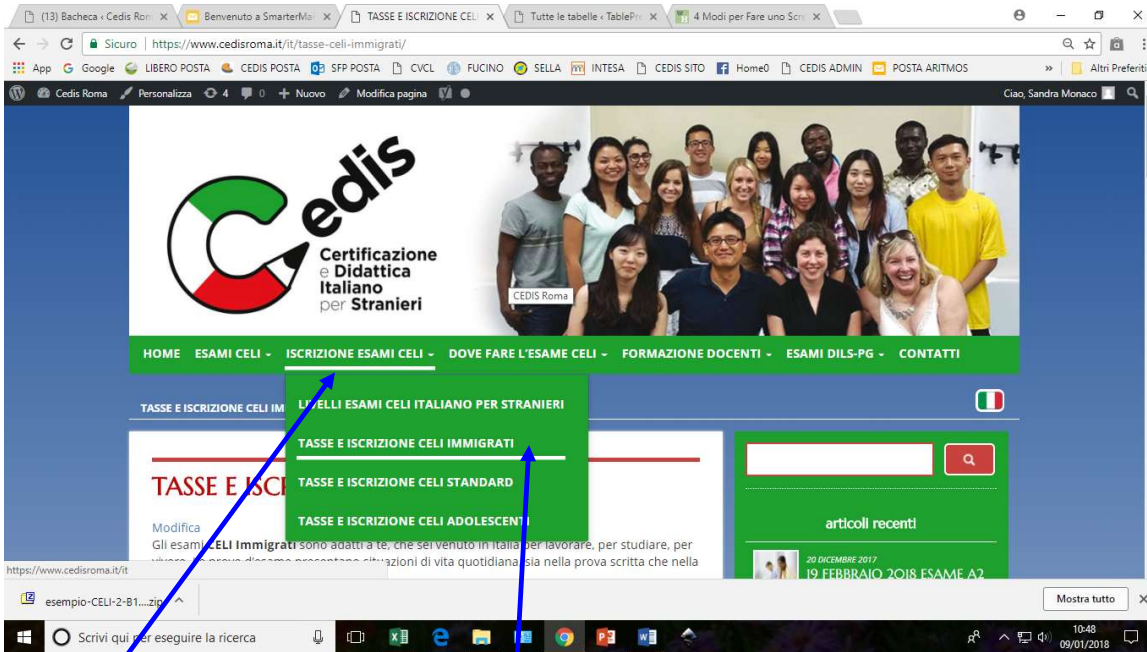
(13) Bacheca ‹ Cedis Ron × | Benvenuto a SmarterMa × | TASSE E ISCRIZIONE CEL × | Tutte le tabelle ‹ TablePr × | 4 Modi per Fare uno Scr ×

Sicuro | https://www.cedisroma.it/it/tasse-celi-immigrati/

App Google LIBERO POSTA CEDIS POSTA SFP POSTA CVCL FUCINO SELLA INTESA CEDIS SITO Home0 CEDIS ADMIN POSTA ARITMOS » Altri Preferiti

Cedis Roma Personalizza 4 0 Nuovo Modifica pagina Ciao, Sandra Monaco

cedis
Certificazione e Didattica Italiano per Stranieri

CEDIS Roma

HOME ESAMI CELI ISCRIZIONE ESAMI CELI DOVE FARE L'ESAME CELI FORMAZIONE DOCENTI ESAMI DILS-PG CONTATTI

TASSE E ISCRIZIONE CELI IM

LIVELLI ESAMI CELI ITALIANO PER STRANIERI
TASSE E ISCRIZIONE CELI IMMIGRATI
TASSE E ISCRIZIONE CELI STANDARD
TASSE E ISCRIZIONE CELI ADOLESCENTI

TASSE E ISC

Modifica
Gli esami CELI Immigrati sono adatti a te, che sei venuto in Italia per lavorare, per studiare, per vivere. Le prove d'esame presentano situazioni di vita quotidiana sia nella prova scritta che nella

articoli recenti

20 DICEMBRE 2017
19 FEBBRAIO 2018 ESAME A2

https://www.cedisroma.it/it

esempio-CELI-2-B1....zip

Mostra tutto

Scrivi qui per eseguire la ricerca

10:48
09/01/2018